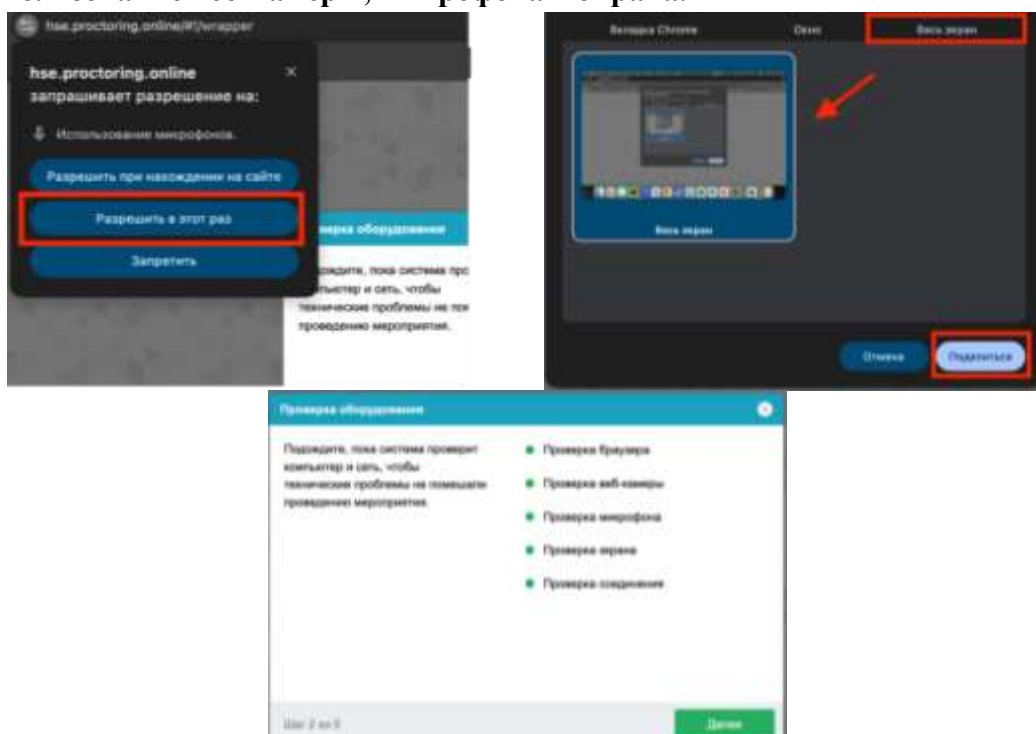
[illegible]

hse.proctoring.online/#!/wrapper

hse.proctoring.online запрашивает разрешение на:

Использование микрофонов.

Разрешить при нахождении на сайте

Разрешить в этот раз

Запретить

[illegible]верка оборудования

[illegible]дождите, пока система про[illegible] компьютер и сеть, чтобы технические проблемы не по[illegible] проведению мероприятия.

Вкладка Chrome

Окно

Весь экран

Весь экран

Отмена

Поделиться

Проверка оборудования

Подождите, пока система проверит компьютер и сеть, чтобы технические проблемы не помешали проведению мероприятия.

Проверка браузера

Проверка веб-камеры

Проверка микрофона

Проверка экрана

Проверка соединения

Шаг 2 из 5

Далее